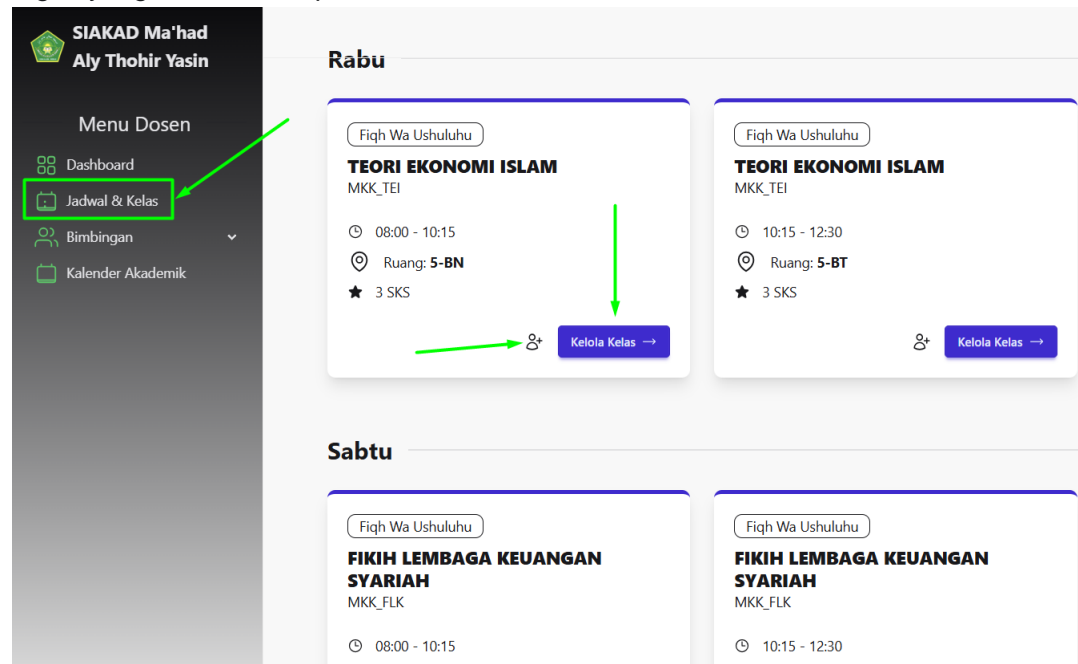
SIAKAD Ma'had Aly Thohir Yasin

Menu Dosen

Dashboard

Jadwal & Kelas

Bimbingan

Kalender Akademik

Rabu

Fiqh Wa Ushuluhu

TEORI EKONOMI ISLAM

MKK_TEI

08:00 - 10:15

Ruang: 5-BN

3 SKS

Kelola Kelas →

Fiqh Wa Ushuluhu

TEORI EKONOMI ISLAM

MKK_TEI

10:15 - 12:30

Ruang: 5-BT

3 SKS

Kelola Kelas →

Sabtu

Fiqh Wa Ushuluhu

FIKIH LEMBAGA KEUANGAN SYARIAH

MKK_FLK

08:00 - 10:15

Fiqh Wa Ushuluhu

FIKIH LEMBAGA KEUANGAN SYARIAH

MKK_FLK

10:15 - 12:30